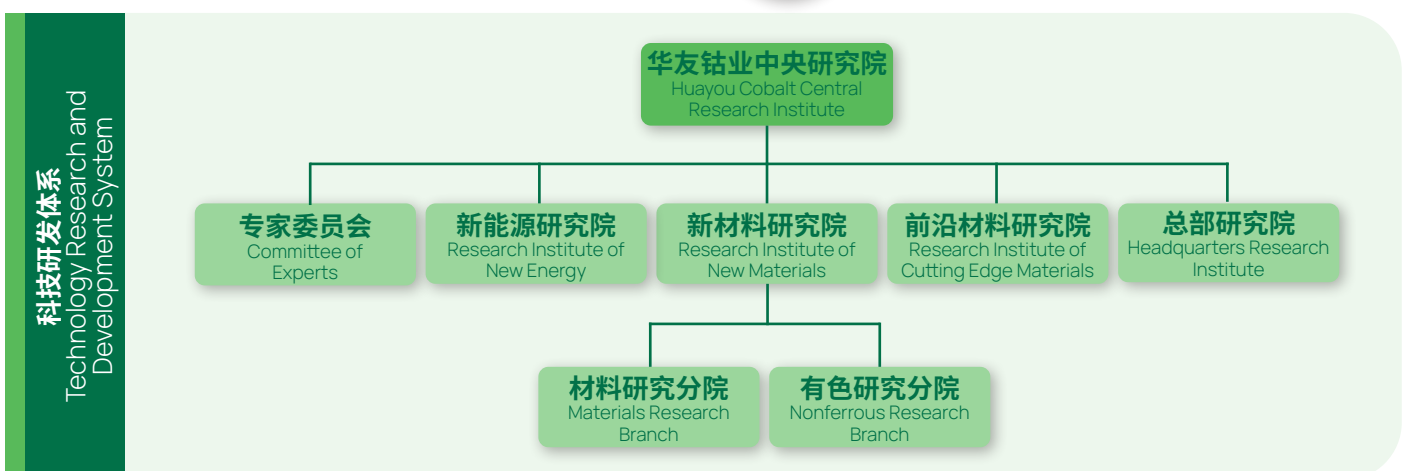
科技研发体系
Technology Research and Development System

华友钴业中央研究院
Huayou Cobalt Central Research Institute

专家委员会
Committee of Experts

新能源研究院
Research Institute of New Energy

新材料研究院
Research Institute of New Materials

前沿材料研究院
Research Institute of Cutting Edge Materials

总部研究院
Headquarters Research Institute

材料研究分院
Materials Research Branch

有色研究分院
Nonferrous Research Branch